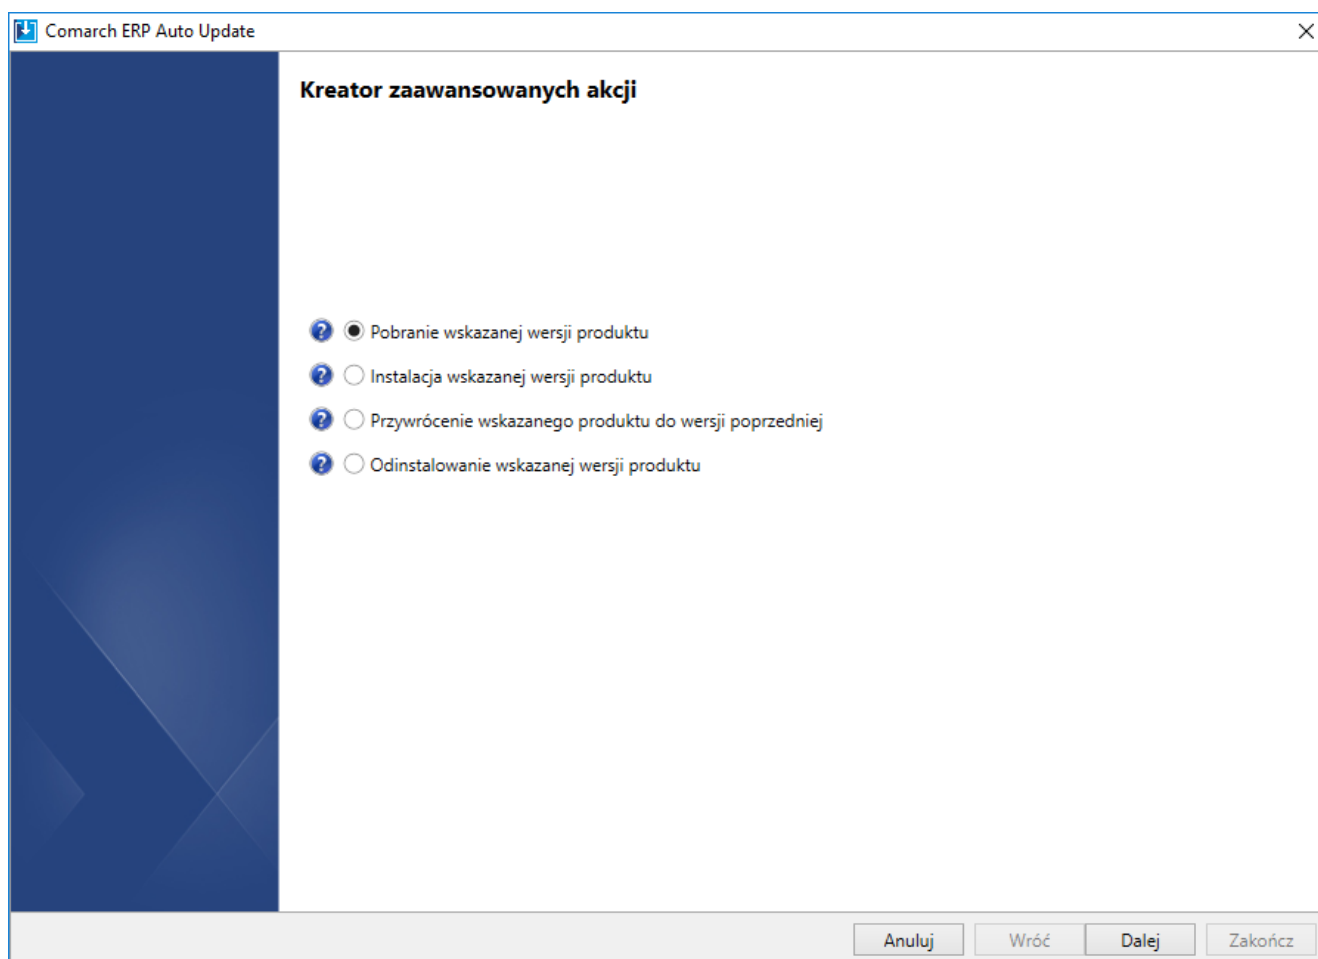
Comarch ERP Auto Update

Kreator zaawansowanych akcji

Pobranie wskazanej wersji produktu

Instalacja wskazanej wersji produktu

Przywrócenie wskazanego produktu do wersji poprzedniej

Odinstalowanie wskazanej wersji produktu

Anuluj Wróć Dalej Zakończ